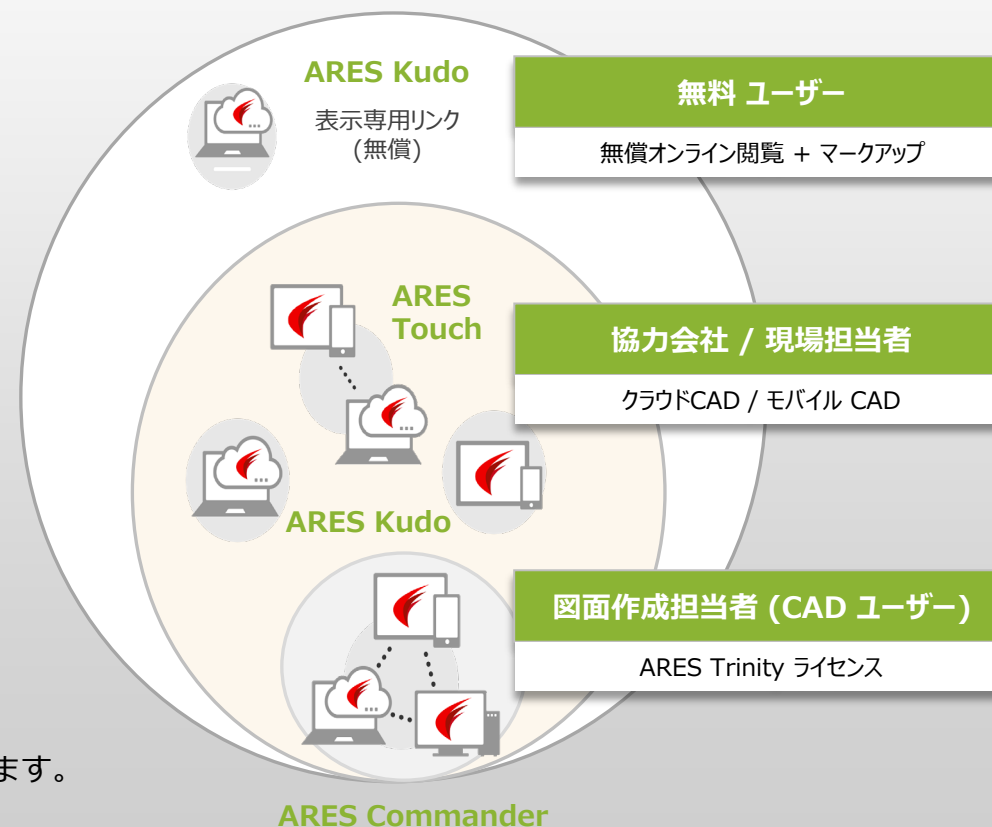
ARES Kudo

表示専用リンク
(無償)

無料 ユーザー

無償オンライン閲覧 + マークアップ

ARES Touch

協力会社 / 現場担当者

クラウドCAD / モバイル CAD

ARES Kudo

図面作成担当者 (CAD ユーザー)

ARES Trinity ライセンス

ます。

ARES Commander